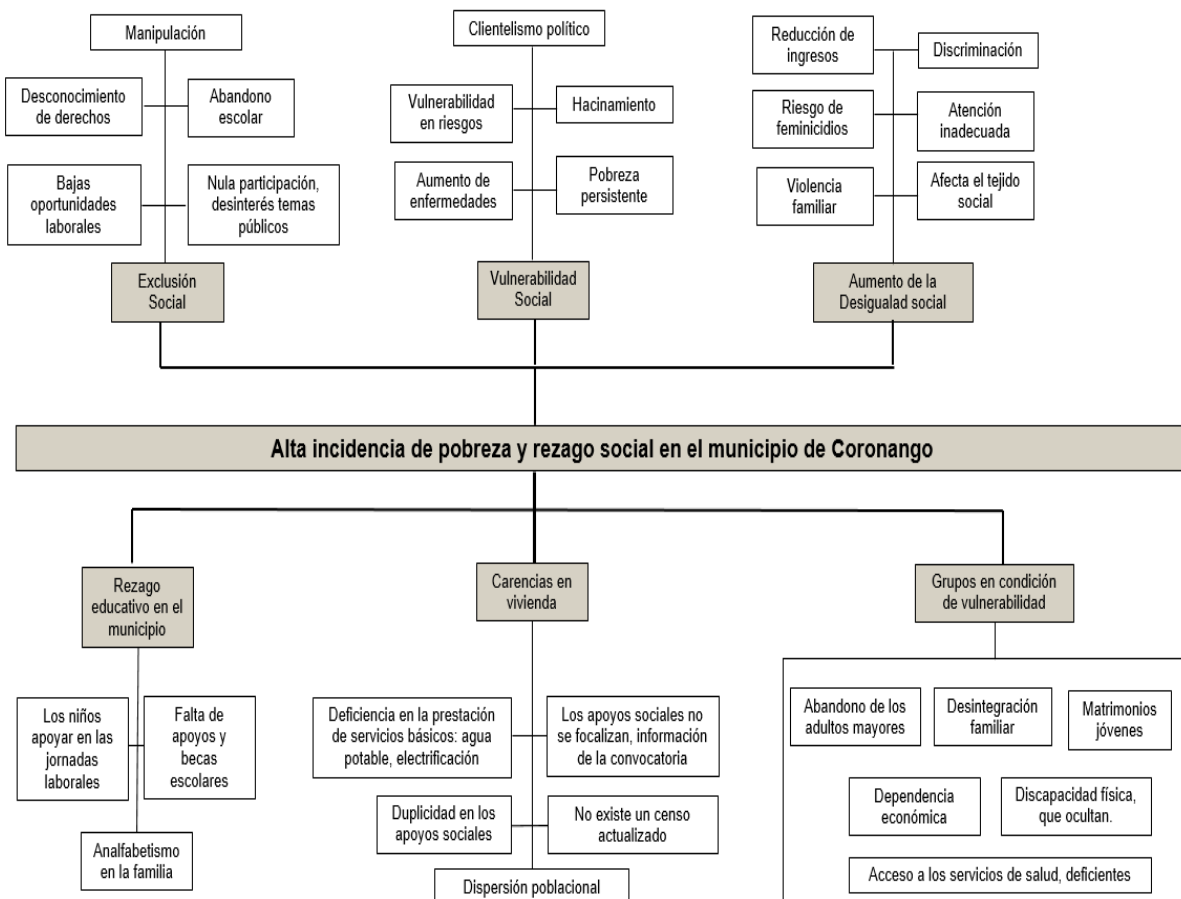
Manipulación

Desconocimiento de derechos

Abandono escolar

Bajas oportunidades laborales

Nula participación, desinterés temas públicos

Exclusión Social

Clientelismo político

Vulnerabilidad en riesgos

Hacinamiento

Aumento de enfermedades

Pobreza persistente

Vulnerabilidad Social

Reducción de ingresos

Discriminación

Riesgo de feminicidios

Atención inadecuada

Violencia familiar

Afecta el tejido social

Aumento de la Desigualad social

Alta incidencia de pobreza y rezago social en el municipio de Coronango

Rezago educativo en el municipio

Los niños apoyar en las jornadas laborales

Falta de apoyos y becas escolares

Analfabetismo en la familia

Carencias en vivienda

Deficiencia en la prestación de servicios básicos: agua potable, electrificación

Los apoyos sociales no se focalizan, información de la convocatoria

Duplicidad en los apoyos sociales

No existe un censo actualizado

Dispersión poblacional

Grupos en condición de vulnerabilidad

Abandono de los adultos mayores

Desintegración familiar

Matrimonios jóvenes

Dependencia económica

Discapacidad física, que ocultan.

Acceso a los servicios de salud, deficientes